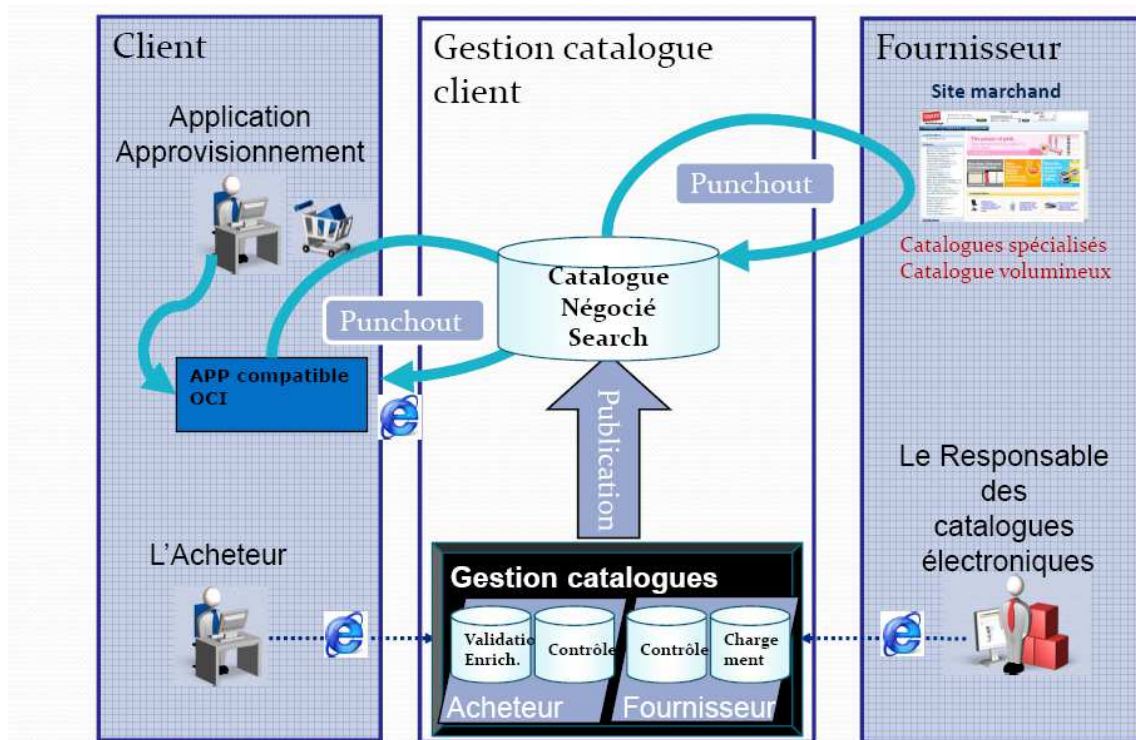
Client

Application Approvisionnement

Punchout

APP compatible OCI

L'Acheteur

Gestion catalogue client

Punchout

Catalogue Négocié Search

Publication

Gestion catalogues

Validatio Enrich.

Contrôle

Contrôle

Charge ment

Acheteur

Fournisseur

Fournisseur

Site marchand

Catalogues spécialisés
Catalogue volumineux

Le Responsable des catalogues électroniques